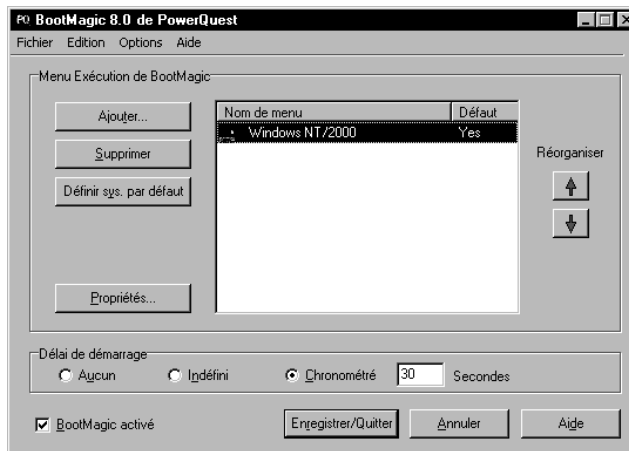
PQ BootMagic 8.0 de PowerQuest

Fichier Edition Options Aide

Menu Exécution de BootMagic

Ajouter...

Supprimer

Définir sys. par défaut

Propriétés...

| Nom de menu | Défaut |
|---|---|
| Windows NT/2000 | Yes |

Réorganiser

Délai de démarrage

Aucun

Indéfini

Chronométré

30

Secondes

BootMagic activé

Enregistrer/Quitter

Annuler

Aide